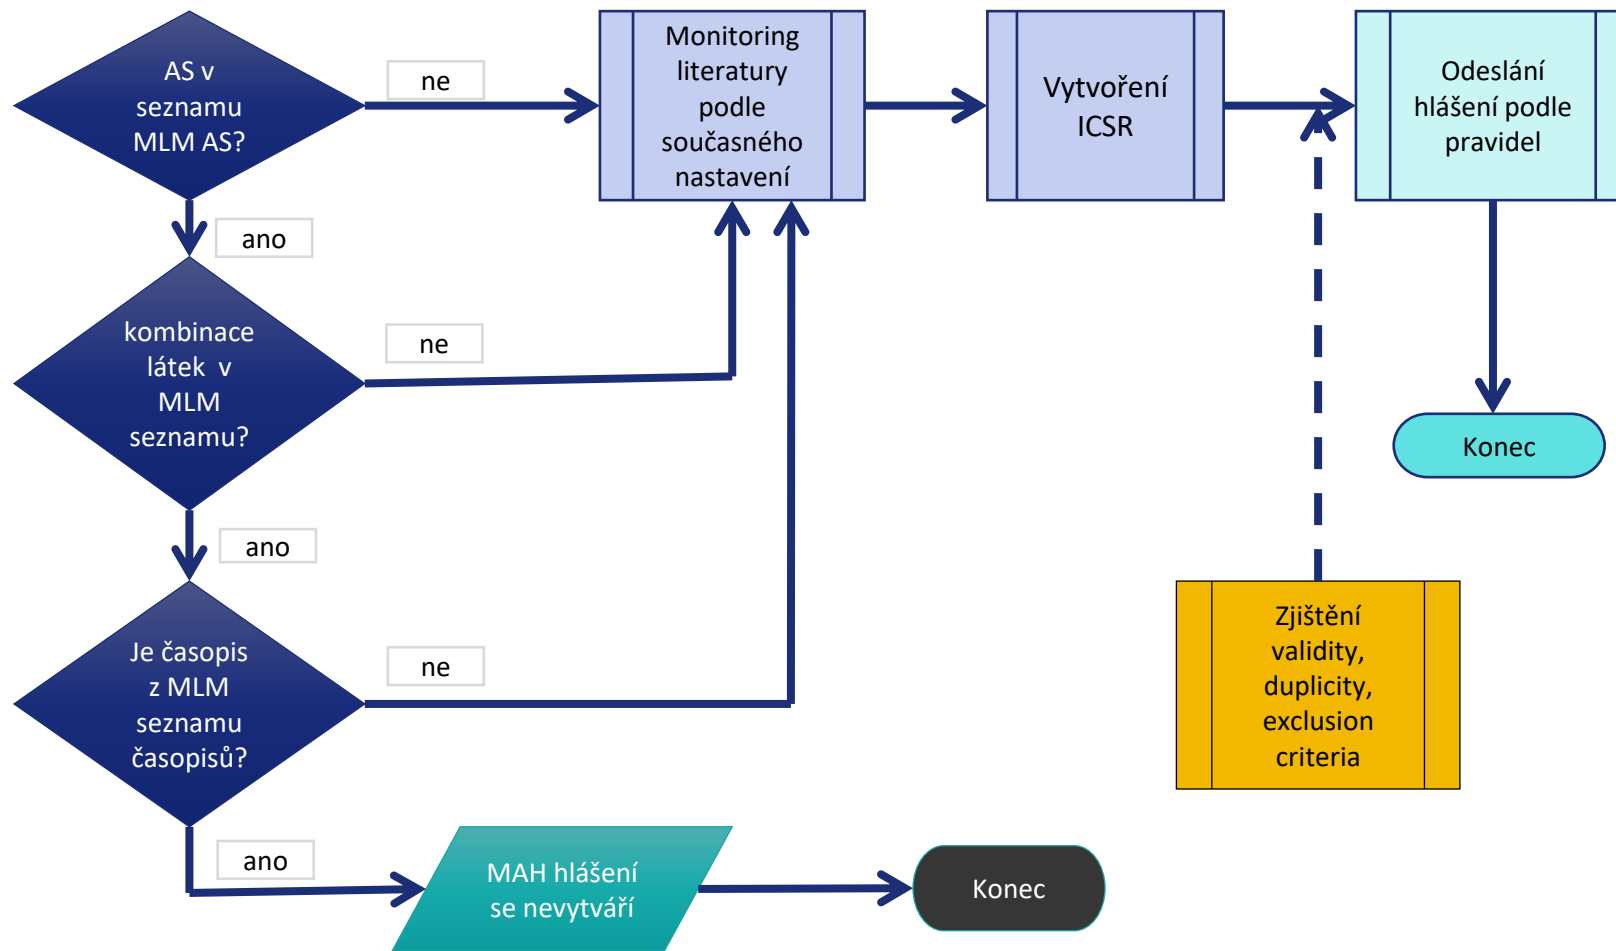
AS v seznamu MLM AS?

ne

Monitoring literatury podle současného nastavení

Vytvoření ICSR

Odeslání hlášení podle pravidel

ano

kombinace látek v MLM seznamu?

ne

Konec

ano

Je časopis z MLM seznamu časopisů?

ne

Zjištění validity, duplicity, exclusion criteria

ano

MAH hlášení se nevytváří

Konec